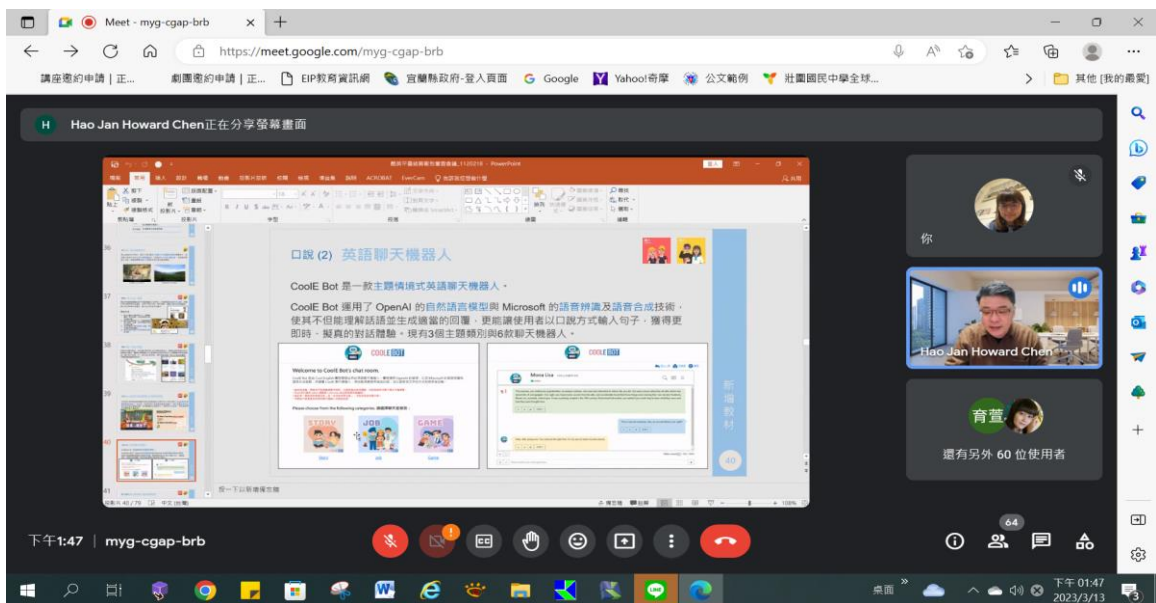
Meet - myg-cgap-brb

https://meet.google.com/myg-cgap-brb

講座邀約申請 | 正... 劇團邀約申請 | 正... EIP教育資訊網 宜蘭縣政府-登入頁面 Google Yahoo!奇摩 公文範例 壯圍國民中學全球... 其他 [我的最愛]

H Hao Jan Howard Chen正在分享螢幕畫面

口說 (2) 英語聊天機器人

CoolE Bot 是一款主題情境式英語聊天機器人。

CoolE Bot 運用了 OpenAI 的自然語言模型與 Microsoft 的語音辨識及語音合成技術，使其不但能理解話語並生成適當的回覆，更能讓使用者以口說方式輸入句子，獲得更即時、擬真的對話體驗。現有3個主題類別與6款聊天機器人。

COOLE BOT

Welcome to CoolE Bot's chat room.

Please choose from the following categories:

STORY JOB GAME

新編教材

40

你

Hao Jan Howard Chen

育萱

還有另外 60 位使用者

下午1:47 | myg-cgap-brb

64

桌面

下午 01:47
2023/3/13